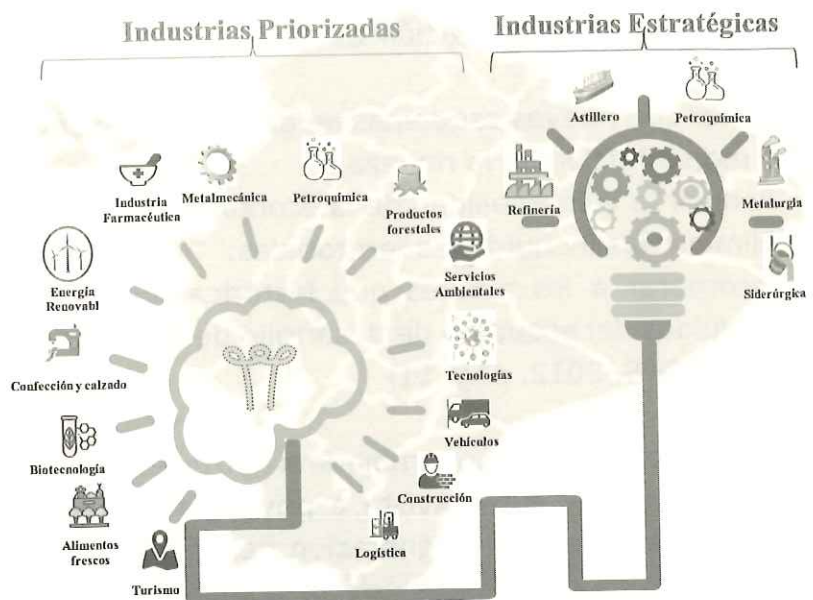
Industrias Priorizadas

Industrias Estratégicas

Industria Farmacéutica

Metalmecánica

Petroquímica

Productos forestales

Energía Renovabl

Servicios Ambientales

Confección y calzado

Tecnologías

Biotecnología

Vehículos

Construcción

Alimentos frescos

Logística

Turismo

Astillero

Petroquímica

Refinería

Metalurgia

Siderúrgica